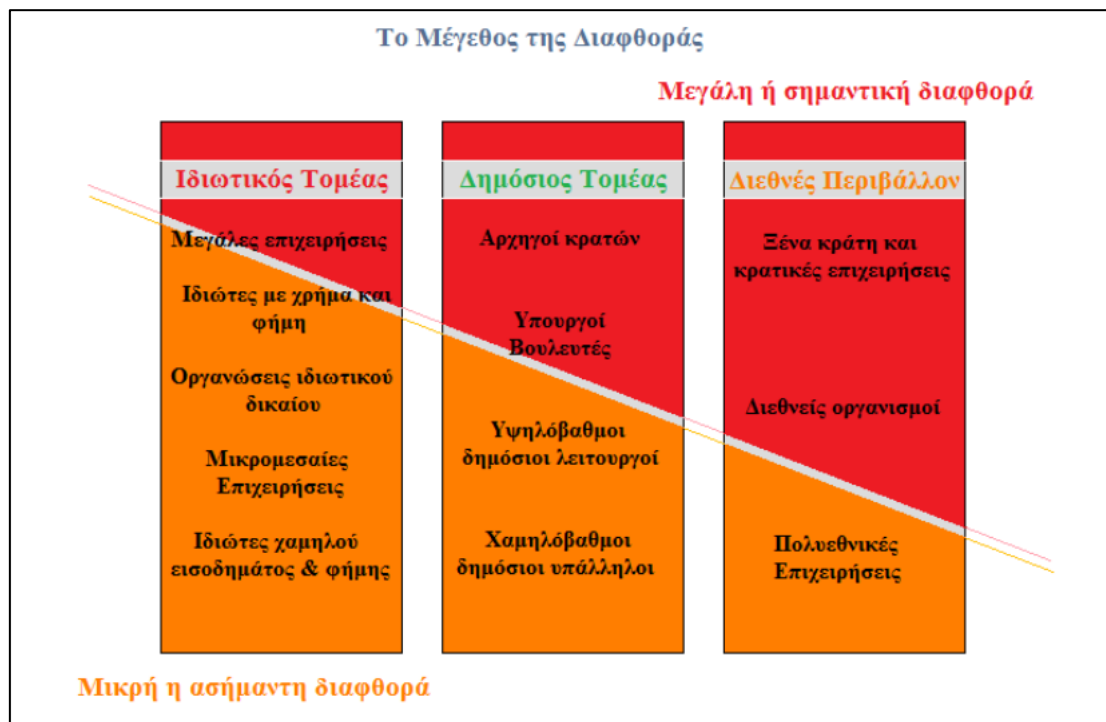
Το Μέγεθος της Διαφθοράς

Μεγάλη ή σημαντική διαφθορά

Ιδιωτικός Τομέας

Μεγάλες επιχειρήσεις

Ιδιώτες με χρήμα και φήμη

Οργανώσεις ιδιωτικού δικαίου

Μικρομεσαίες Επιχειρήσεις

Ιδιώτες χαμηλού εισοδήματος & φήμης

Δημόσιος Τομέας

Αρχηγοί κρατών

Υπουργοί Βουλευτές

Υψηλόβαθμοι δημόσιοι λειτουργοί

Χαμηλόβαθμοι δημόσιοι υπάλληλοι

Διεθνές Περιβάλλον

Ξένα κράτη και κρατικές επιχειρήσεις

Διεθνείς οργανισμοί

Πολυεθνικές Επιχειρήσεις

Μικρή η ασήμαντη διαφθορά